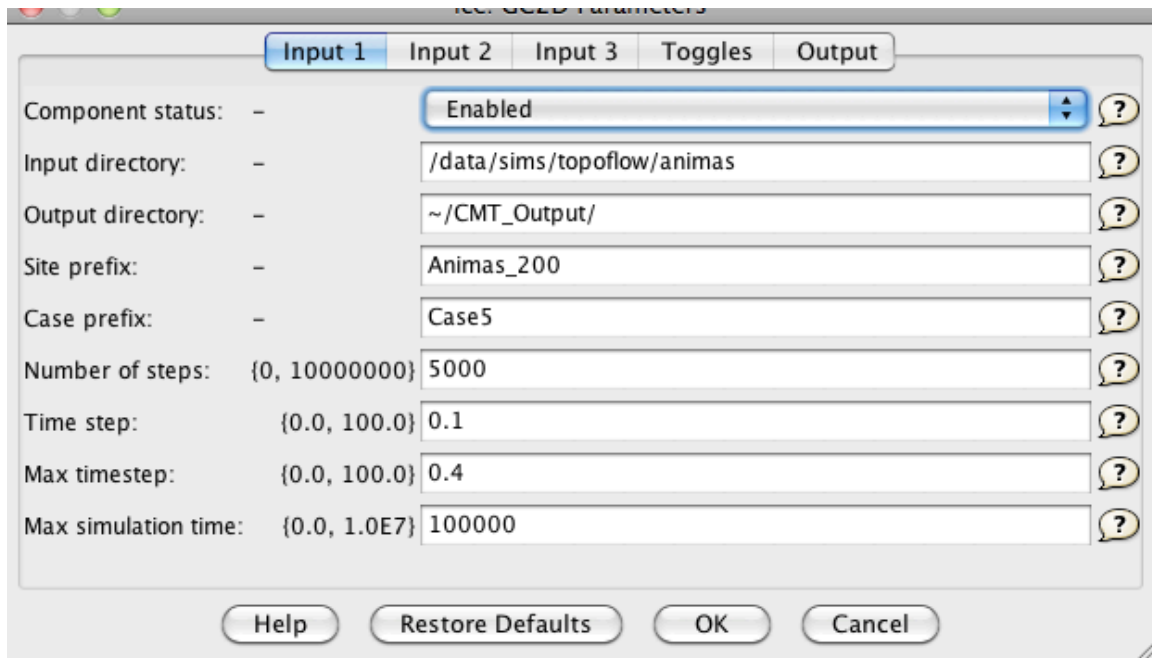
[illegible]

Input 1 Input 2 Input 3 Toggles Output

Component status: – Enabled ?
Input directory: – /data/sims/topoflow/animas ?
Output directory: – ~/CMT_Output/ ?
Site prefix: – Animas_200 ?
Case prefix: – Case5 ?
Number of steps: {0, 10000000} 5000 ?
Time step: {0.0, 100.0} 0.1 ?
Max timestep: {0.0, 100.0} 0.4 ?
Max simulation time: {0.0, 1.0E7} 100000 ?

Help Restore Defaults OK Cancel